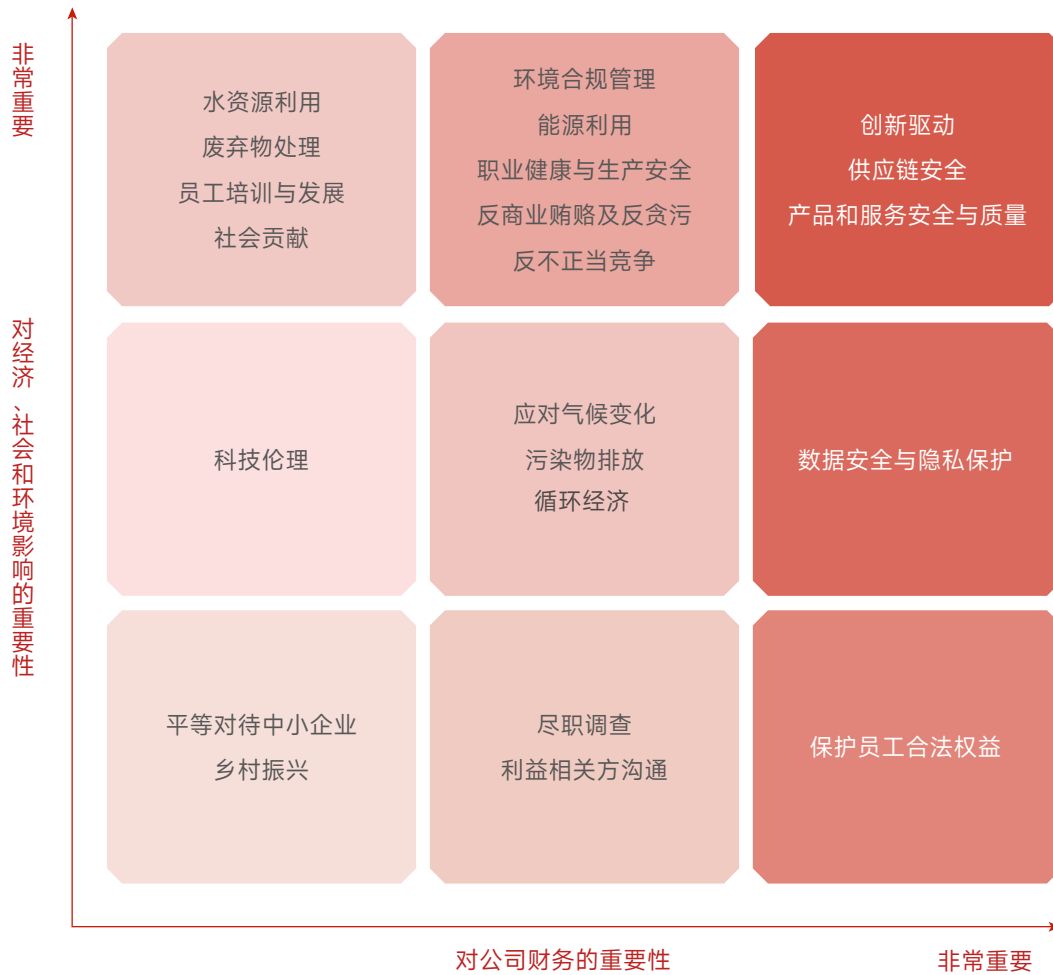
非常重要

对经济、社会和环境影响的重要性

水资源利用
废弃物处理
员工培训与发展
社会贡献

环境合规管理
能源利用
职业健康与生产安全
反商业贿赂及反贪污
反不正当竞争

创新驱动
供应链安全
产品和服务安全与质量

科技伦理

应对气候变化
污染物排放
循环经济

数据安全与隐私保护

平等对待中小企业
乡村振兴

尽职调查
利益相关方沟通

保护员工合法权益

对公司财务的重要性

非常重要